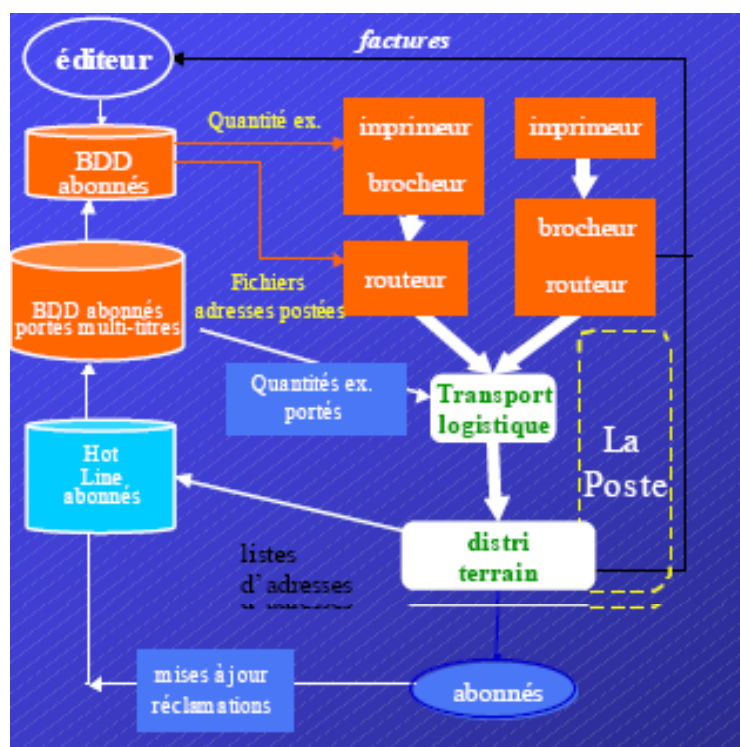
éditeur

factures

BDD abonnés

Quantité ex.

imprimeur brocheur

imprimeur

brocheur routeur

routeur

BDD abonnés portes multi-titres

Fichiers adresses postées

Quantités ex. portés

Transport logistique

La Poste

Hot Line abonnés

distri terrain

listes d'adresses

mises à jour réclamations

abonnés